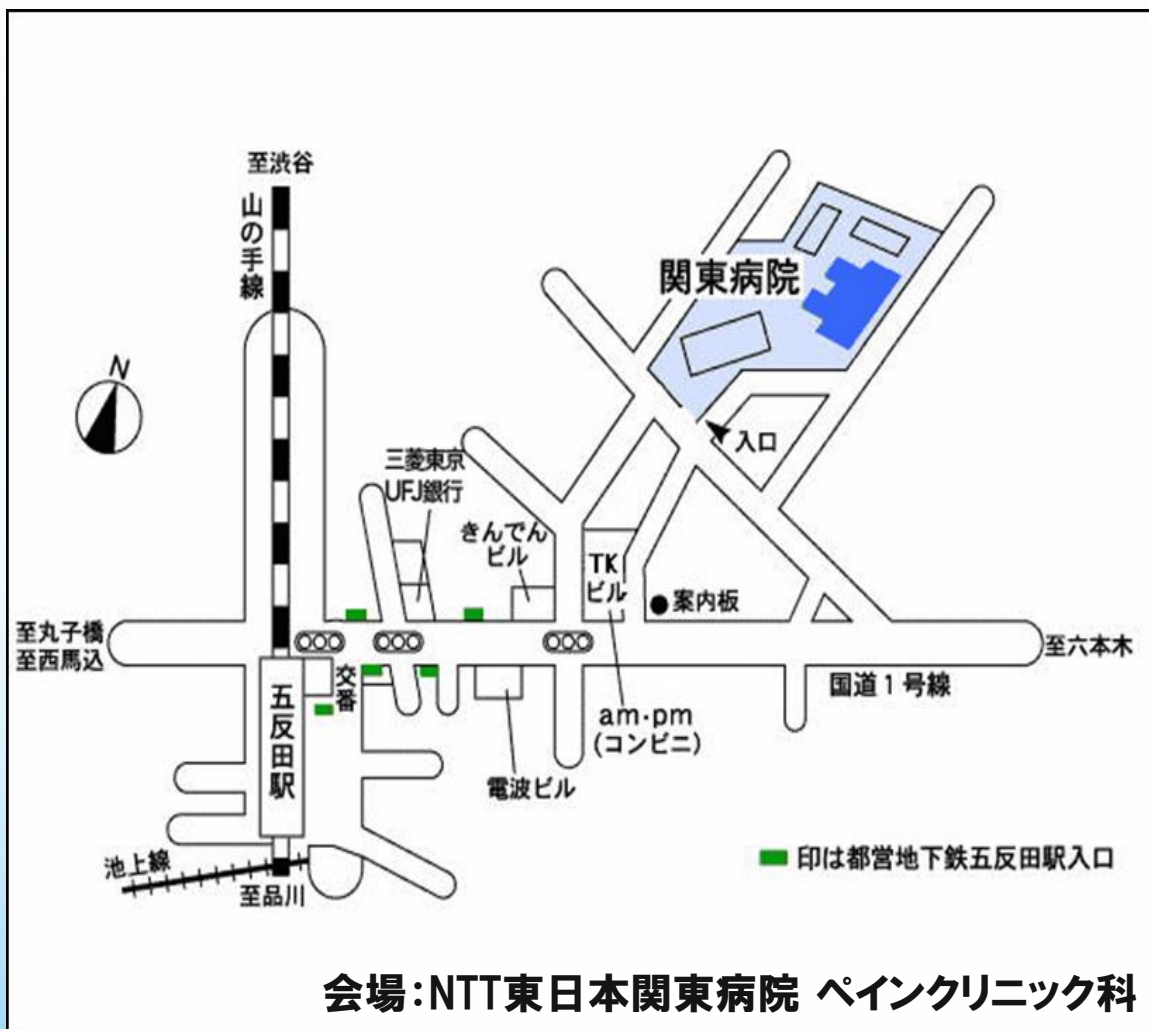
至渋谷

山の手線

関東病院

N

入口

三菱東京UFJ銀行

きんでんビル

TKビル

● 案内板

至丸子橋
至西馬込

至六本木

交番

五反田駅

国道1号線

am·pm
(コンビニ)

電波ビル

池上線

至品川

印は都営地下鉄五反田駅入口

会場：NTT東日本関東病院 ペインクリニック科